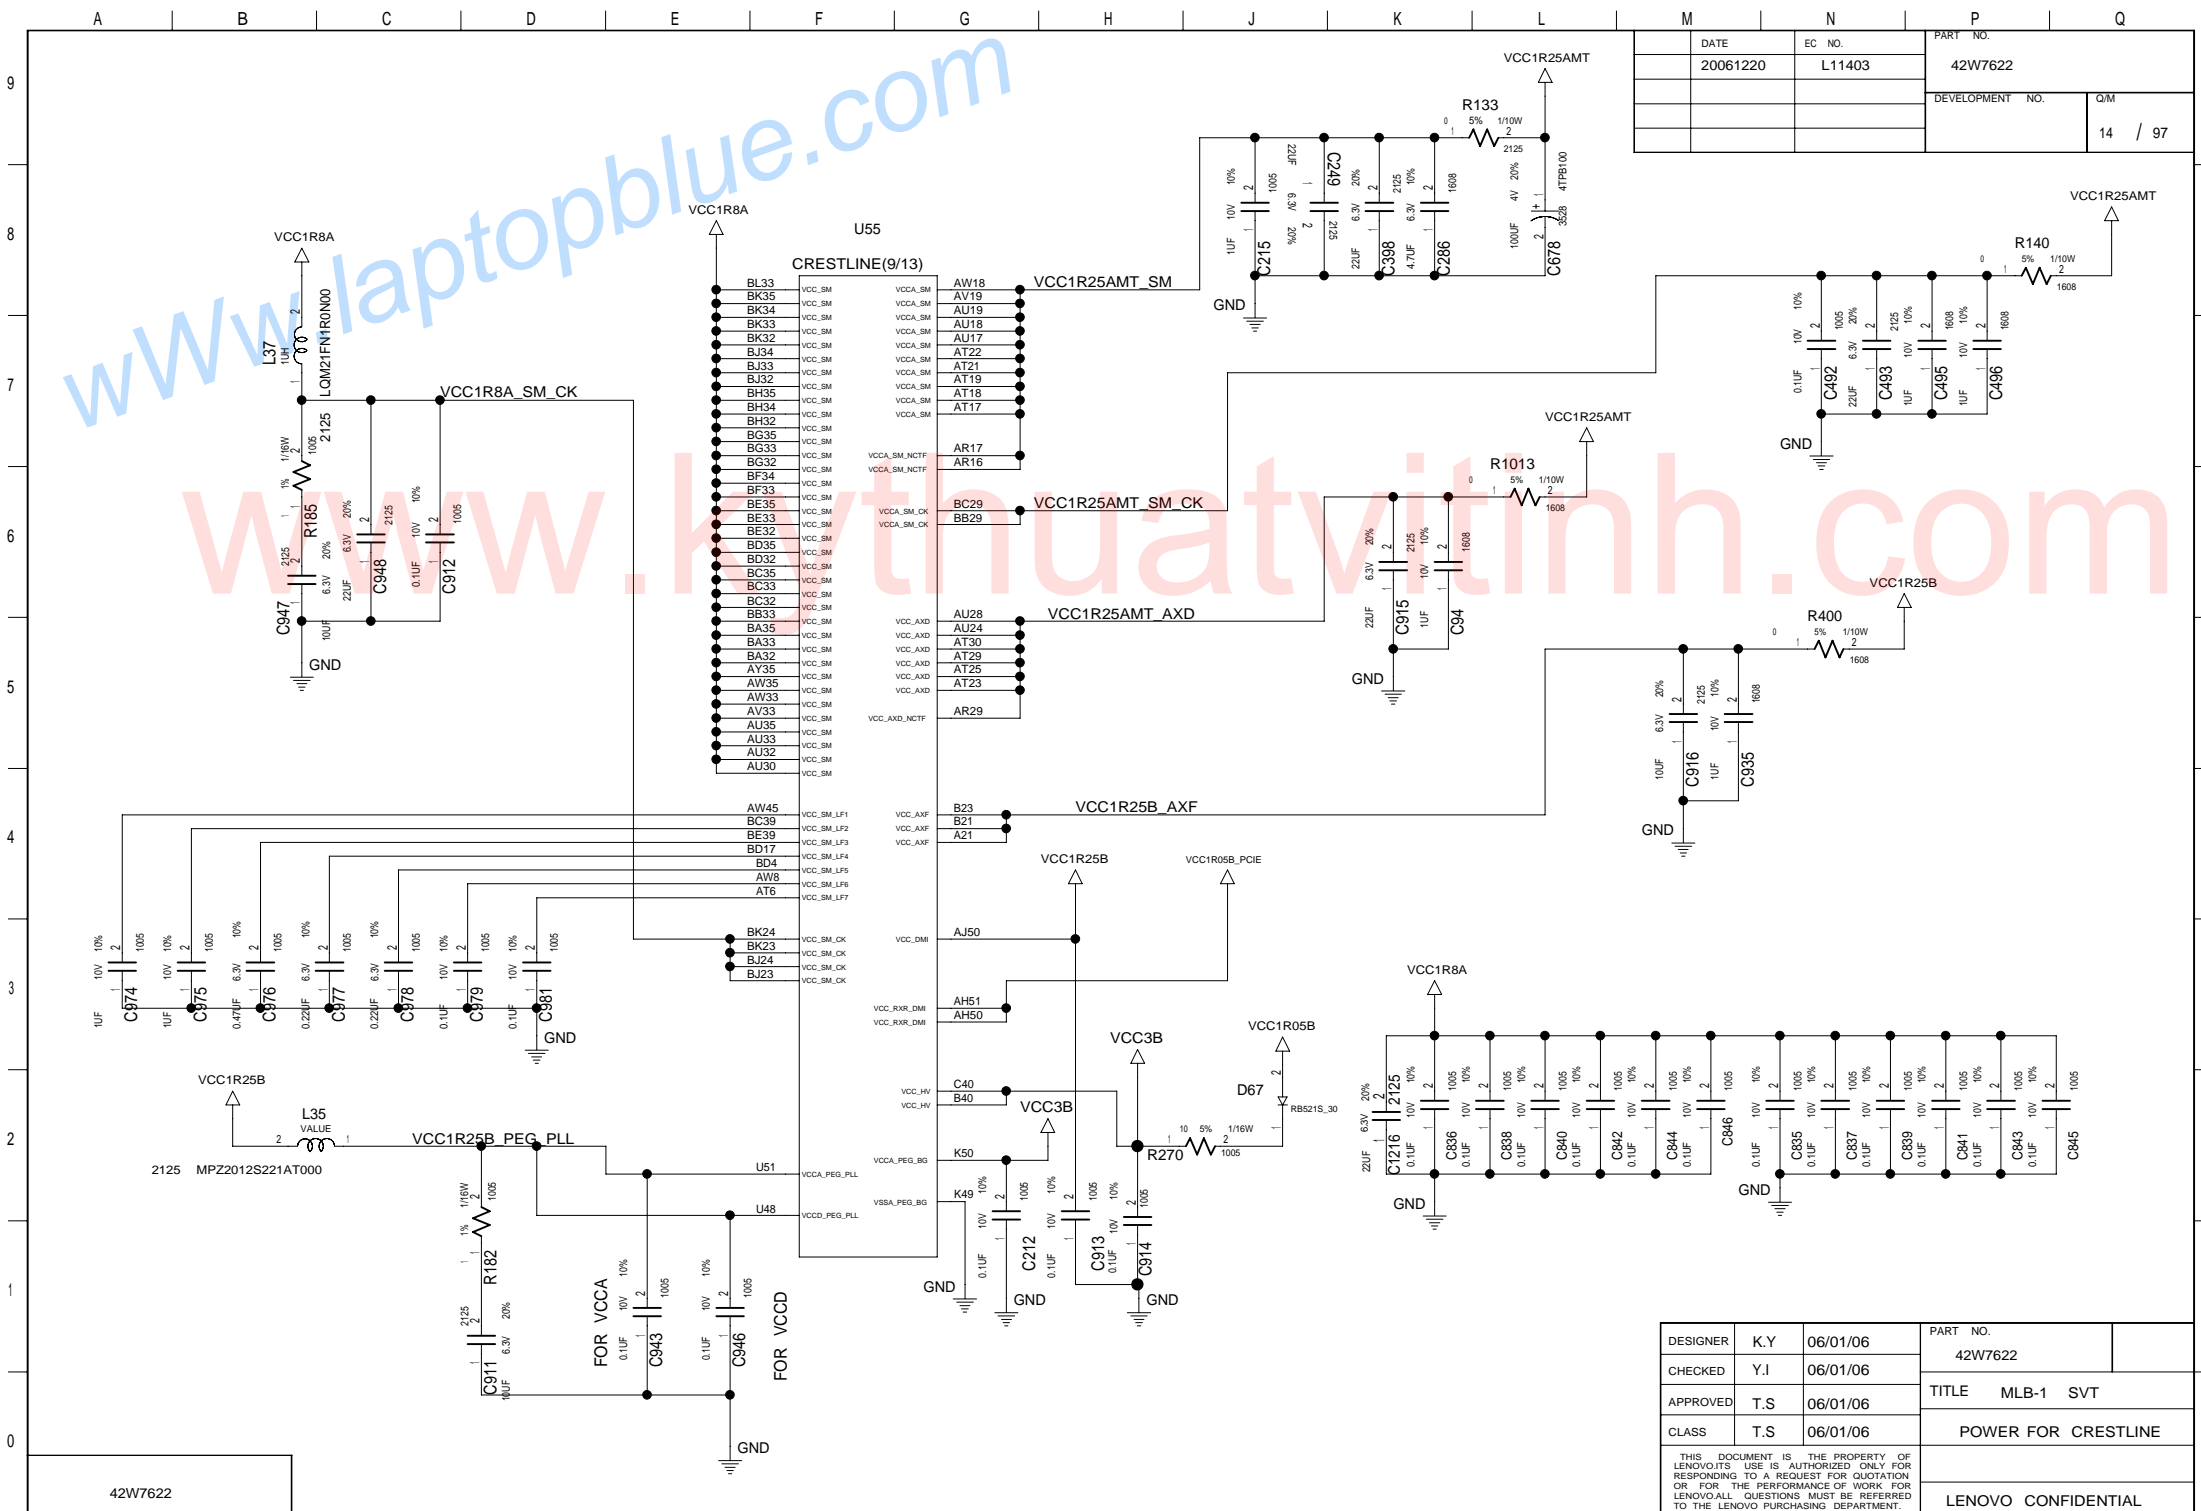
A B C D E F G H J K L M N P Q

9 8 7 6 5 4 3 2 1 0

| | DATE | EC NO. | PART NO. |
|---|---|---|---|
| | 20061220 | L11403 | 42W7622 |
| | | | DEVELOPMENT NO. | Q/M 14 / 97 |

www.laptopblue.com

www.kythuatvitinh.com

U55
CRESTLINE(9/13)

VCC1R8A
VCC1R8A_SM_CK
L37 1UH LQM21FN1R0N00
R185 2125 1005 1/16W 1%
C947 C948 C912
GND

BL33 BK35 BK34 BK33 BK32 BJ34 BJ33 BJ32 BH35 BH34 BH32 BG35 BG33 BG32 BF34 BF33 BE35 BE33 BE32 BD35 BD32 BC35 BC33 BC32 BB33 BA35 BA33 BA32 AY35 AW35 AW33 AV33 AU35 AU33 AU32 AU30
VCC_SM

AW18 AV19 AU19 AU18 AU17 AT22 AT21 AT19 AT18 AT17
VCCA_SM
AR17 AR16 VCCA_SM_NCTF
VCC1R25AMT_SM
BC29 BB29 VCCA_SM_CK
VCC1R25AMT_SM_CK
AU28 AU24 AT30 AT29 AT25 AT23 VCC_AXD
AR29 VCC_AXD_NCTF
VCC1R25AMT_AXD
B23 B21 A21 VCC_AXF
VCC1R25B_AXF

AW45 BC39 BE39 BD17 BD4 AW8 AT6
VCC_SM_LF1 VCC_SM_LF2 VCC_SM_LF3 VCC_SM_LF4 VCC_SM_LF5 VCC_SM_LF6 VCC_SM_LF7
C974 C975 C976 C977 C978 C979 C981
1UF 1UF 0.47UF 0.22UF 0.22UF 0.1UF 0.1UF
GND

BK24 BK23 BJ24 BJ23 VCC_SM_CK
AJ50 VCC_DMI
AH51 AH50 VCC_RXR_DMI
VCC1R25B VCC1R05B_PCIE
C40 B40 VCC_HV
K50 VCCA_PEG_BG
K49 VSSA_PEG_BG
U51 VCCA_PEG_PLL
U48 VCCD_PEG_PLL

VCC1R25B
L35 VALUE
2125 MPZ2012S221AT000
VCC1R25B_PEG_PLL
R182 C911 C943 C946
FOR VCCA FOR VCCD
GND

VCC3B VCC3B VCC1R05B
D67 RB521S_30
R270 1005 1/16W 5% 10
C212 C913 C914
GND GND GND

VCC1R25AMT
R133 5% 1/10W 2125
C215 C249 C398 C286 C678
1UF 22UF 4.7UF 100UF 4TPB100 3528
GND

VCC1R25AMT
R140 5% 1/10W 1608
C492 C493 C495 C496
0.1UF 22UF 1UF 1UF
GND

VCC1R25AMT
R1013 5% 1/10W 1608
C915 C94
22UF 1UF
GND

VCC1R25B
R400 5% 1/10W 1608
C916 C935
10UF 1UF
GND

VCC1R8A
C1216 C836 C838 C840 C842 C844 C846 C835 C837 C839 C841 C843 C845
22UF 0.1UF
GND GND

| DESIGNER | K.Y | 06/01/06 | PART NO. 42W7622 |
|---|---|---|---|
| CHECKED | Y.I | 06/01/06 | |
| APPROVED | T.S | 06/01/06 | TITLE MLB-1 SVT |
| CLASS | T.S | 06/01/06 | POWER FOR CRESTLINE |

THIS DOCUMENT IS THE PROPERTY OF LENOVO.ITS USE IS AUTHORIZED ONLY FOR RESPONDING TO A REQUEST FOR QUOTATION OR FOR THE PERFORMANCE OF WORK FOR LENOVO.ALL QUESTIONS MUST BE REFERRED TO THE LENOVO PURCHASING DEPARTMENT.

LENOVO CONFIDENTIAL

42W7622